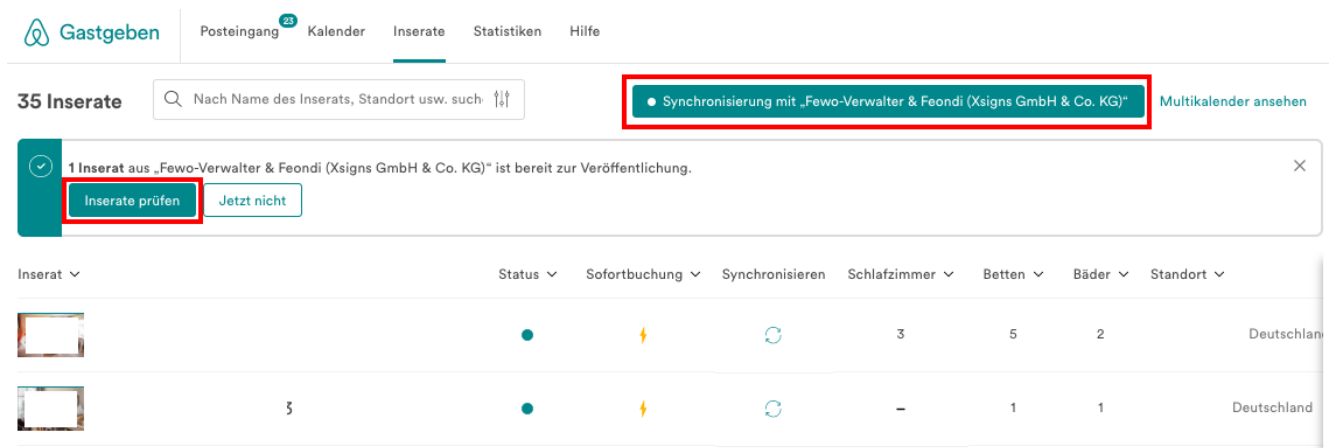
Gastgeben Posteingang 23 Kalender Inserate Statistiken Hilfe

35 Inserate

Nach Name des Inserats, Standort usw. such

Synchronisierung mit „Fewo-Verwalter & Feondi (Xsigns GmbH & Co. KG)“

Multikalender ansehen

**1 Inserat** aus „Fewo-Verwalter & Feondi (Xsigns GmbH & Co. KG)“ ist bereit zur Veröffentlichung.

Inserate prüfen

Jetzt nicht

| Inserat | Status | Sofortbuchung | Synchronisieren | Schlafzimmer | Betten | Bäder | Standort |
|---|---|---|---|---|---|---|---|
| | | | | 3 | 5 | 2 | Deutschlan |
| ʒ | | | | – | 1 | 1 | Deutschland |